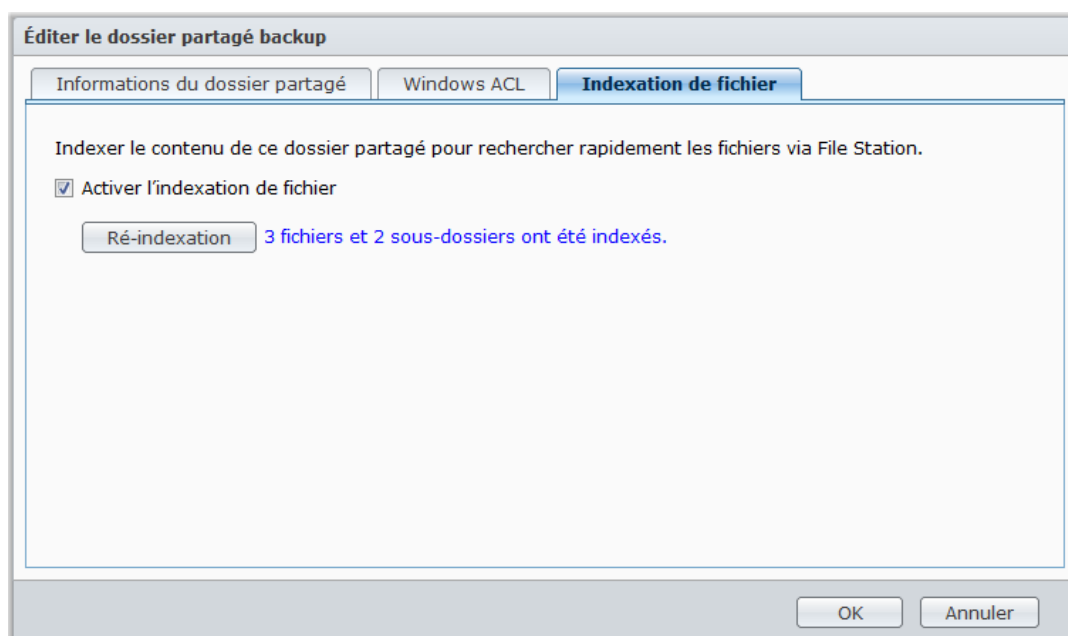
Éditer le dossier partagé backup

Informations du dossier partagé

Windows ACL

Indexation de fichier

Indexer le contenu de ce dossier partagé pour rechercher rapidement les fichiers via File Station.

Activer l'indexation de fichier

Ré-indexation

3 fichiers et 2 sous-dossiers ont été indexés.

OK

Annuler